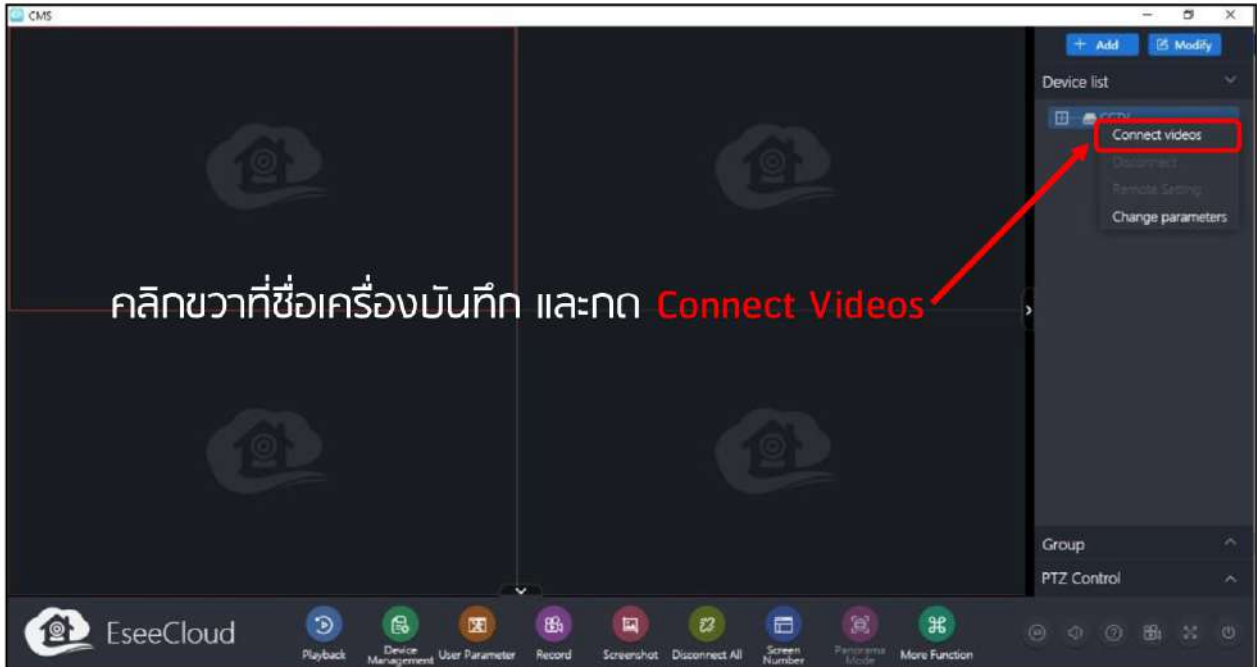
CMS

+ Add
Modify

Device list

CCTV
Connect videos
Disconnect
Remote Setting
Change parameters

คลิกขวาที่ชื่อเครื่องบันทึก และกด Connect Videos

Group
PTZ Control

EseeCloud
Playback
Device Management
User Parameter
Record
Screenshot
Disconnect All
Screen Number
Panorama Mode
More Function